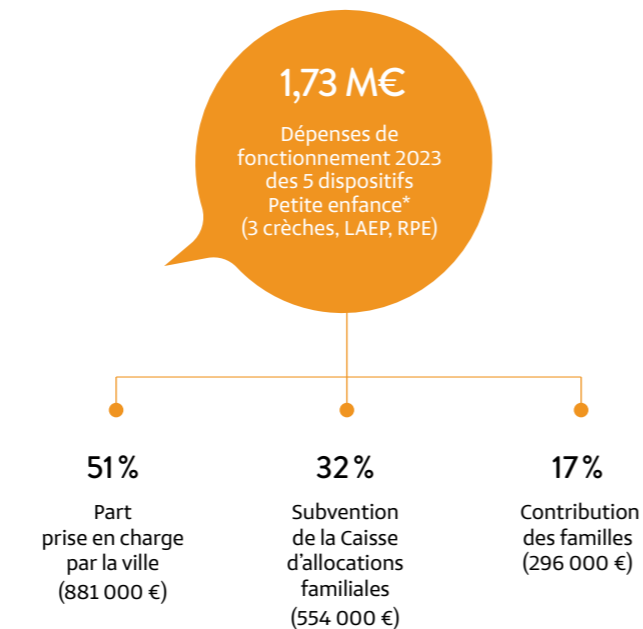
1,73 M€

Dépenses de fonctionnement 2023 des 5 dispositifs Petite enfance* (3 crèches, LAEP, RPE)

51 %

Part prise en charge par la ville (881 000 €)

32 %

Subvention de la Caisse d'allocations familiales (554 000 €)

17 %

Contribution des familles (296 000 €)